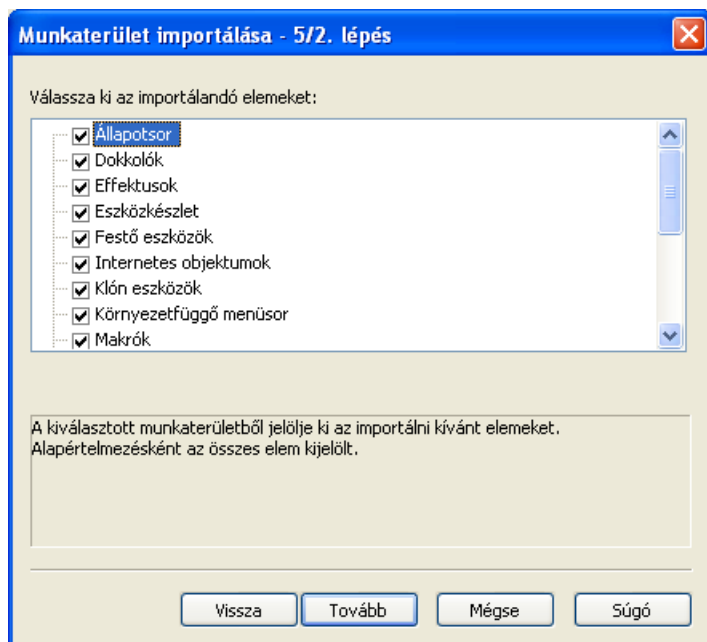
Munkaterület importálása - 5/2. lépés

Válassza ki az importálandó elemeket:

Állapotsor
Dokkolók
Effektusok
Eszközkészlet
Festő eszközök
Internetes objektumok
Klón eszközök
Környezetfüggő menüsor
Makrók

A kiválasztott munkaterületből jelölje ki az importálni kívánt elemeket. Alapértelmezésként az összes elem kijelölt.

Vissza | Tovább | Mégse | Súgó